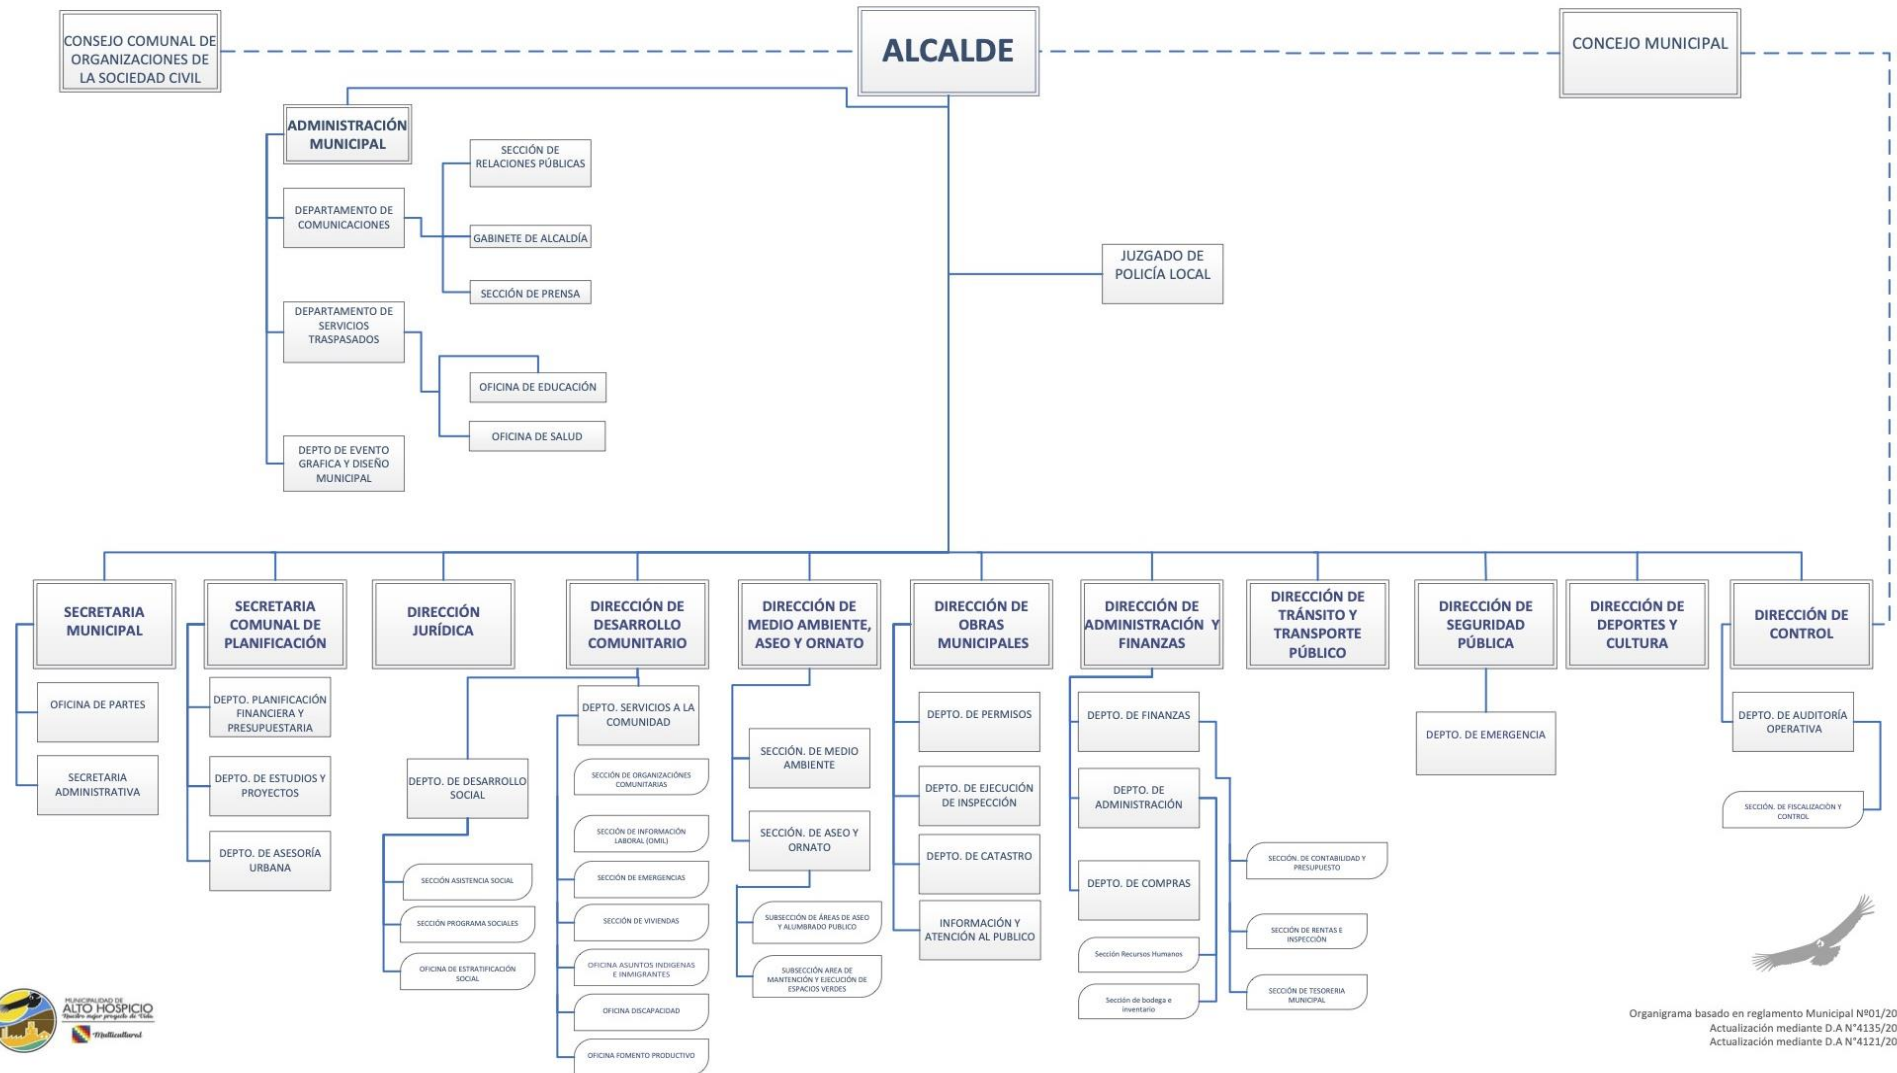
CONSEJO COMUNAL DE ORGANIZACIONES DE LA SOCIEDAD CIVIL

ALCALDE

CONCEJO MUNICIPAL

ADMINISTRACIÓN MUNICIPAL

DEPARTAMENTO DE COMUNICACIONES

SECCIÓN DE RELACIONES PÚBLICAS

GABINETE DE ALCALDÍA

SECCIÓN DE PRENSA

DEPARTAMENTO DE SERVICIOS TRASPASADOS

OFICINA DE EDUCACIÓN

OFICINA DE SALUD

DEPTO DE EVENTO GRAFICA Y DISEÑO MUNICIPAL

JUZGADO DE POLICÍA LOCAL

SECRETARIA MUNICIPAL

OFICINA DE PARTES

SECRETARIA ADMINISTRATIVA

SECRETARIA COMUNAL DE PLANIFICACIÓN

DEPTO. PLANIFICACIÓN FINANCIERA Y PRESUPUESTARIA

DEPTO. DE ESTUDIOS Y PROYECTOS

DEPTO. DE ASESORÍA URBANA

DIRECCIÓN JURÍDICA

DIRECCIÓN DE DESARROLLO COMUNITARIO

DEPTO. DE DESARROLLO SOCIAL

SECCIÓN ASISTENCIA SOCIAL

SECCIÓN PROGRAMA SOCIALES

OFICINA DE ESTRATIFICACIÓN SOCIAL

DEPTO. SERVICIOS A LA COMUNIDAD

SECCIÓN DE ORGANIZACIONES COMUNITARIAS

SECCIÓN DE INFORMACIÓN LABORAL (OMIL)

SECCIÓN DE EMERGENCIAS

SECCIÓN DE VIVIENDAS

OFICINA ASUNTOS INDIGENAS E INMIGRANTES

OFICINA DISCAPACIDAD

OFICINA FOMENTO PRODUCTIVO

DIRECCIÓN DE MEDIO AMBIENTE, ASEO Y ORNATO

SECCIÓN. DE MEDIO AMBIENTE

SECCIÓN. DE ASEO Y ORNATO

SUBSECCIÓN DE ÁREAS DE ASEO Y ALUMBRADO PUBLICO

SUBSECCIÓN AREA DE MANTENCIÓN Y EJECUCIÓN DE ESPACIOS VERDES

DIRECCIÓN DE OBRAS MUNICIPALES

DEPTO. DE PERMISOS

DEPTO. DE EJECUCIÓN DE INSPECCIÓN

DEPTO. DE CATASTRO

INFORMACIÓN Y ATENCIÓN AL PUBLICO

DIRECCIÓN DE ADMINISTRACIÓN Y FINANZAS

DEPTO. DE FINANZAS

DEPTO. DE ADMINISTRACIÓN

DEPTO. DE COMPRAS

Sección Recursos Humanos

Sección de bodega e inventario

SECCIÓN. DE CONTABILIDAD Y PRESUPUESTO

SECCIÓN DE RENTAS E INSPECCIÓN

SECCIÓN DE TESORERIA MUNICIPAL

DIRECCIÓN DE TRÁNSITO Y TRANSPORTE PÚBLICO

DIRECCIÓN DE SEGURIDAD PÚBLICA

DEPTO. DE EMERGENCIA

DIRECCIÓN DE DEPORTES Y CULTURA

DIRECCIÓN DE CONTROL

DEPTO. DE AUDITORÍA OPERATIVA

SECCIÓN. DE FISCALIZACIÓN Y CONTROL

MUNICIPALIDAD DE ALTO HOSPICIO Nuestro mejor proyecto de Vida

Multicultural

Organigrama basado en reglamento Municipal Nº01/20
Actualización mediante D.A N°4135/20
Actualización mediante D.A N°4121/20